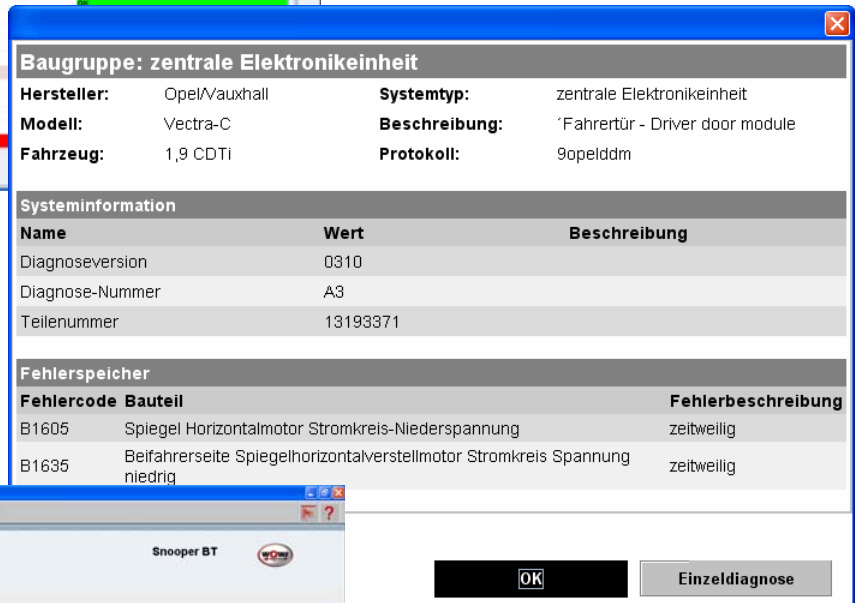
Baugruppe: zentrale Elektronikeinheit

| Hersteller: | Opel/Vauxhall | Systemtyp: | zentrale Elektronikeinheit |
|---|---|---|---|
| Modell: | Vectra-C | Beschreibung: | ´Fahrertür - Driver door module |
| Fahrzeug: | 1,9 CDTi | Protokoll: | 9opelddm |

Systeminformation

| Name | Wert | Beschreibung |
|---|---|---|
| Diagnoseversion | 0310 | |
| Diagnose-Nummer | A3 | |
| Teilenummer | 13193371 | |

Fehlerspeicher

| Fehlercode | Bauteil | Fehlerbeschreibung |
|---|---|---|
| B1605 | Spiegel Horizontalmotor Stromkreis-Niederspannung | zeitweilig |
| B1635 | Beifahrerseite Spiegelhorizontalverstellmotor Stromkreis Spannung niedrig | zeitweilig |

Snooper BT

wow

OK

Einzeldiagnose